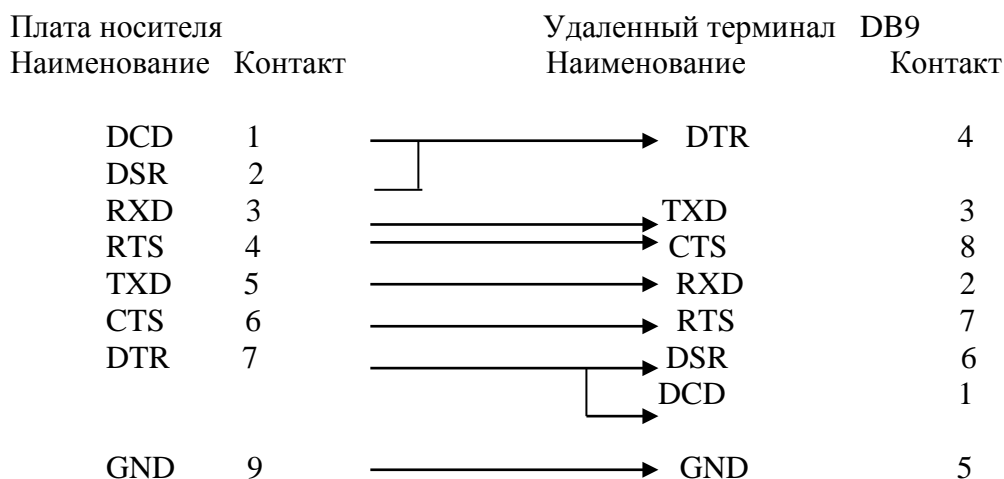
Плата носителя
Наименование Контакт

Удаленный терминал DB9
Наименование Контакт

| Наименование | Контакт | Наименование | Контакт |
|---|---|---|---|
| DCD | 1 | DTR | 4 |
| DSR | 2 | | |
| RXD | 3 | TXD | 3 |
| RTS | 4 | CTS | 8 |
| TXD | 5 | RXD | 2 |
| CTS | 6 | RTS | 7 |
| DTR | 7 | DSR | 6 |
| | | DCD | 1 |
| GND | 9 | GND | 5 |